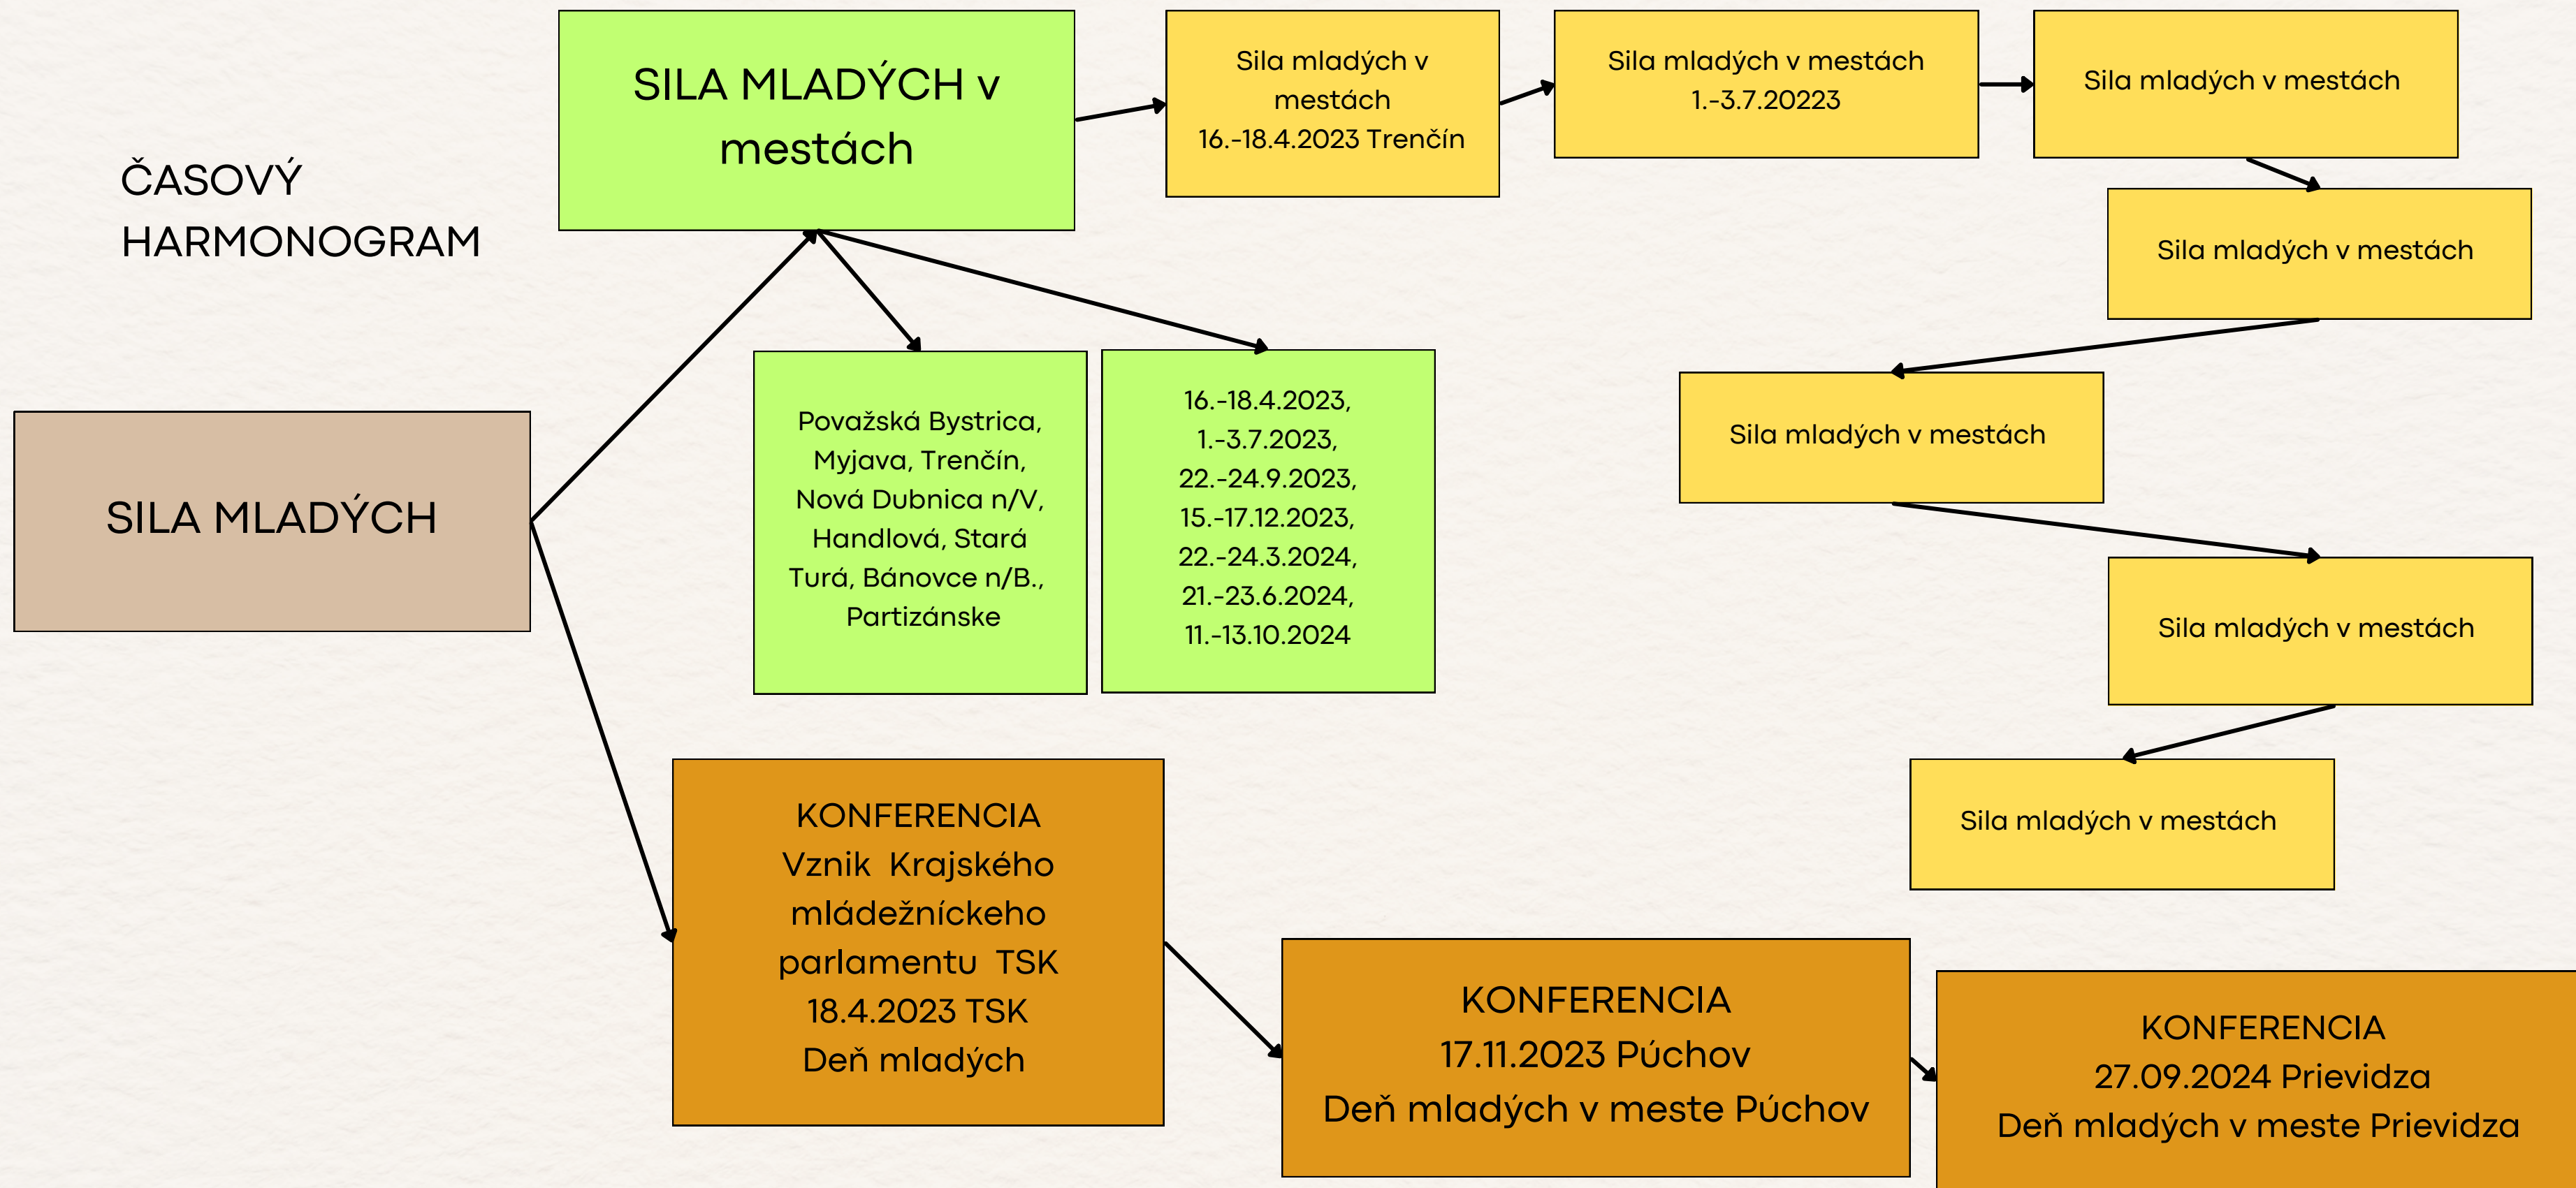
ČASOVÝ HARMONOGRAM

SILA MLADÝCH v mestách

Sila mladých v mestách 16.-18.4.2023 Trenčín

Sila mladých v mestách 1.-3.7.20223

Sila mladých v mestách

Sila mladých v mestách

SILA MLADÝCH

Považská Bystrica, Myjava, Trenčín, Nová Dubnica n/V, Handlová, Stará Turá, Bánovce n/B., Partizánske

16.-18.4.2023, 1.-3.7.2023, 22.-24.9.2023, 15.-17.12.2023, 22.-24.3.2024, 21.-23.6.2024, 11.-13.10.2024

Sila mladých v mestách

Sila mladých v mestách

Sila mladých v mestách

KONFERENCIA
Vznik Krajského mládežníckeho parlamentu TSK
18.4.2023 TSK
Deň mladých

KONFERENCIA
17.11.2023 Púchov
Deň mladých v meste Púchov

KONFERENCIA
27.09.2024 Prievidza
Deň mladých v meste Prievidza